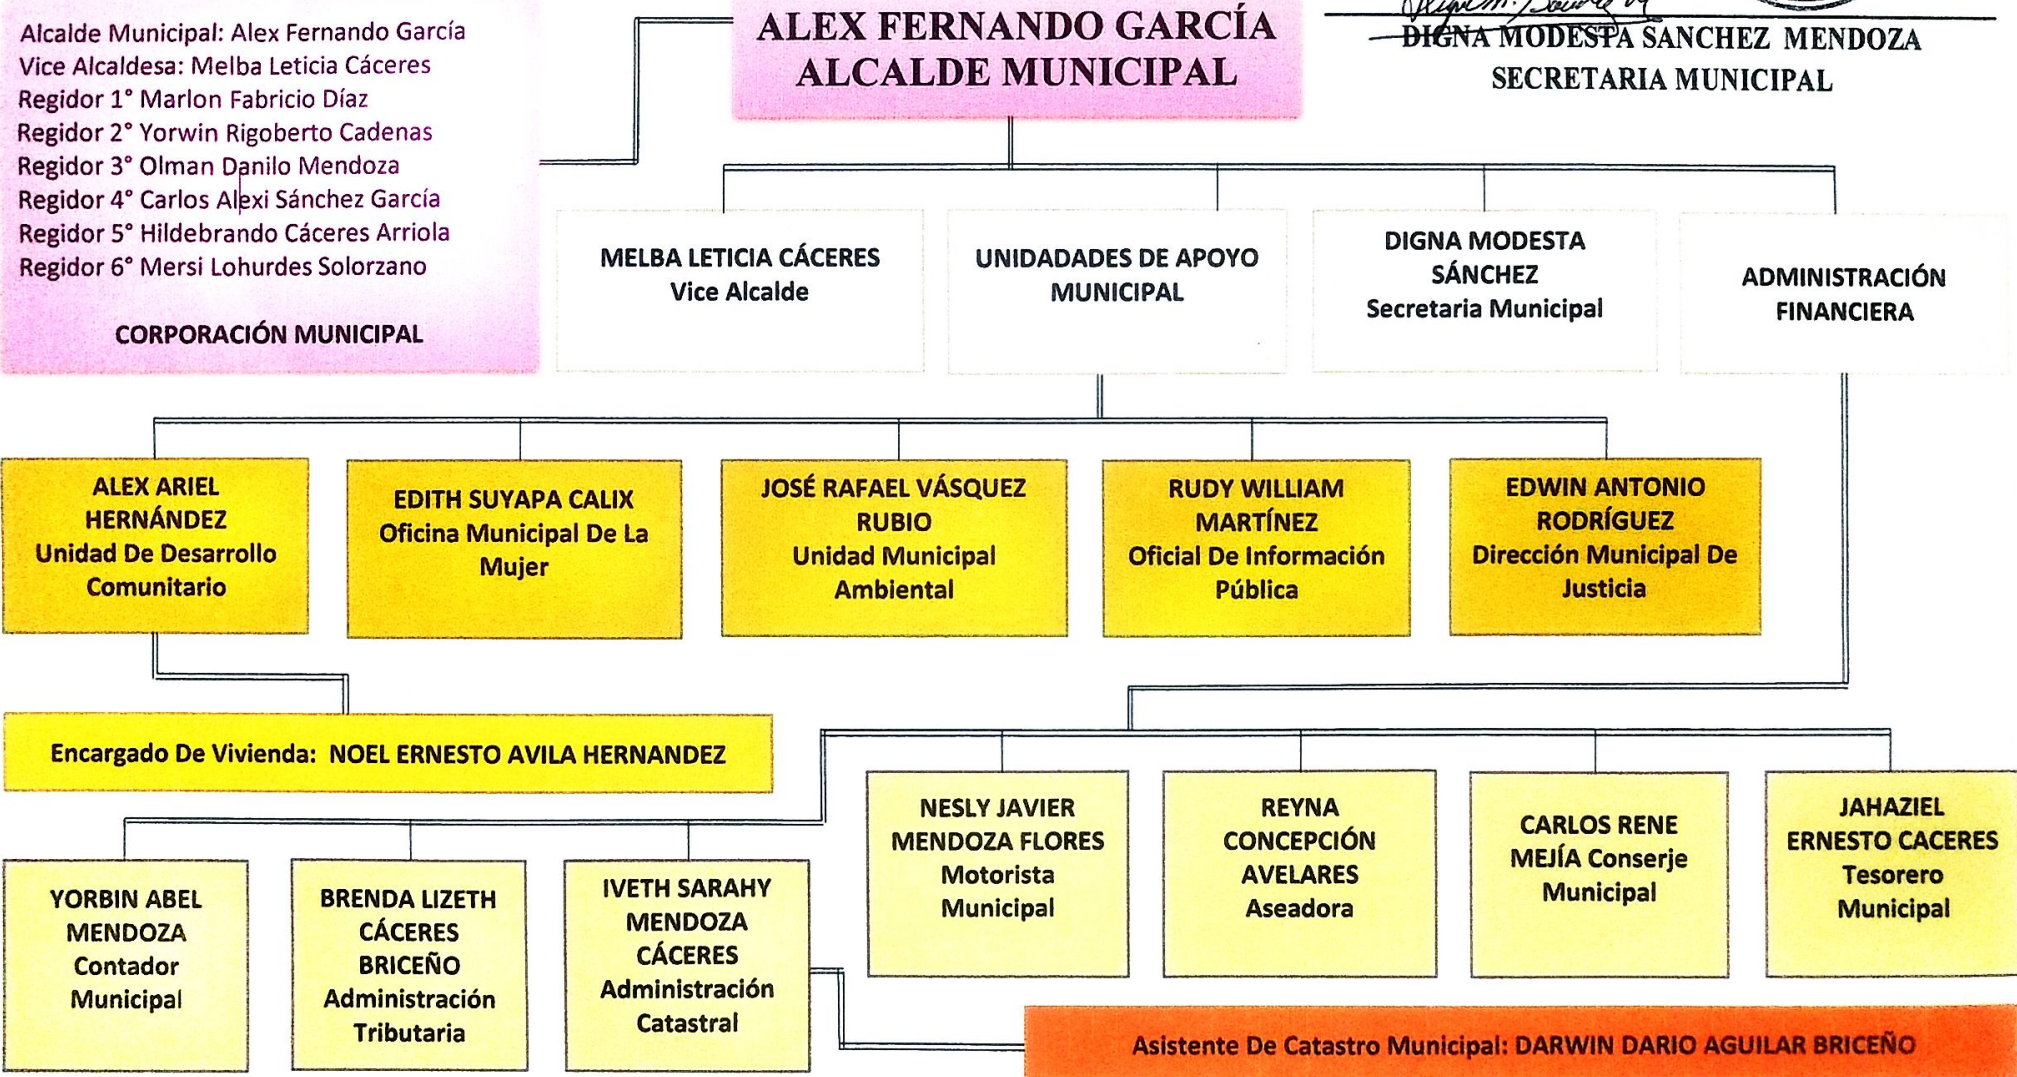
Alcalde Municipal: Alex Fernando García
Vice Alcaldesa: Melba Leticia Cáceres
Regidor 1° Marlon Fabricio Díaz
Regidor 2° Yorwin Rigoberto Cadenas
Regidor 3° Olman Danilo Mendoza
Regidor 4° Carlos Alexi Sánchez García
Regidor 5° Hildebrando Cáceres Arriola
Regidor 6° Mersi Lohurdes Solorzano

CORPORACIÓN MUNICIPAL

ALEX FERNANDO GARCÍA
ALCALDE MUNICIPAL

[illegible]
DIGNA MODESTA SANCHEZ MENDOZA
SECRETARIA MUNICIPAL

MELBA LETICIA CÁCERES
Vice Alcalde

UNIDADES DE APOYO MUNICIPAL

DIGNA MODESTA SÁNCHEZ
Secretaria Municipal

ADMINISTRACIÓN FINANCIERA

ALEX ARIEL HERNÁNDEZ
Unidad De Desarrollo Comunitario

EDITH SUYAPA CALIX
Oficina Municipal De La Mujer

JOSÉ RAFAEL VÁSQUEZ RUBIO
Unidad Municipal Ambiental

RUDY WILLIAM MARTÍNEZ
Oficial De Información Pública

EDWIN ANTONIO RODRÍGUEZ
Dirección Municipal De Justicia

Encargado De Vivienda: NOEL ERNESTO AVILA HERNANDEZ

NESLY JAVIER MENDOZA FLORES
Motorista Municipal

REYNA CONCEPCIÓN AVELARES
Aseadora

CARLOS RENE MEJÍA Conserje Municipal

JAHAZIEL ERNESTO CACERES
Tesorero Municipal

YORBIN ABEL MENDOZA
Contador Municipal

BRENDA LIZETH CÁCERES BRICEÑO
Administración Tributaria

IVETH SARAHY MENDOZA CÁCERES
Administración Catastral

Asistente De Catastro Municipal: DARWIN DARIO AGUILAR BRICEÑO